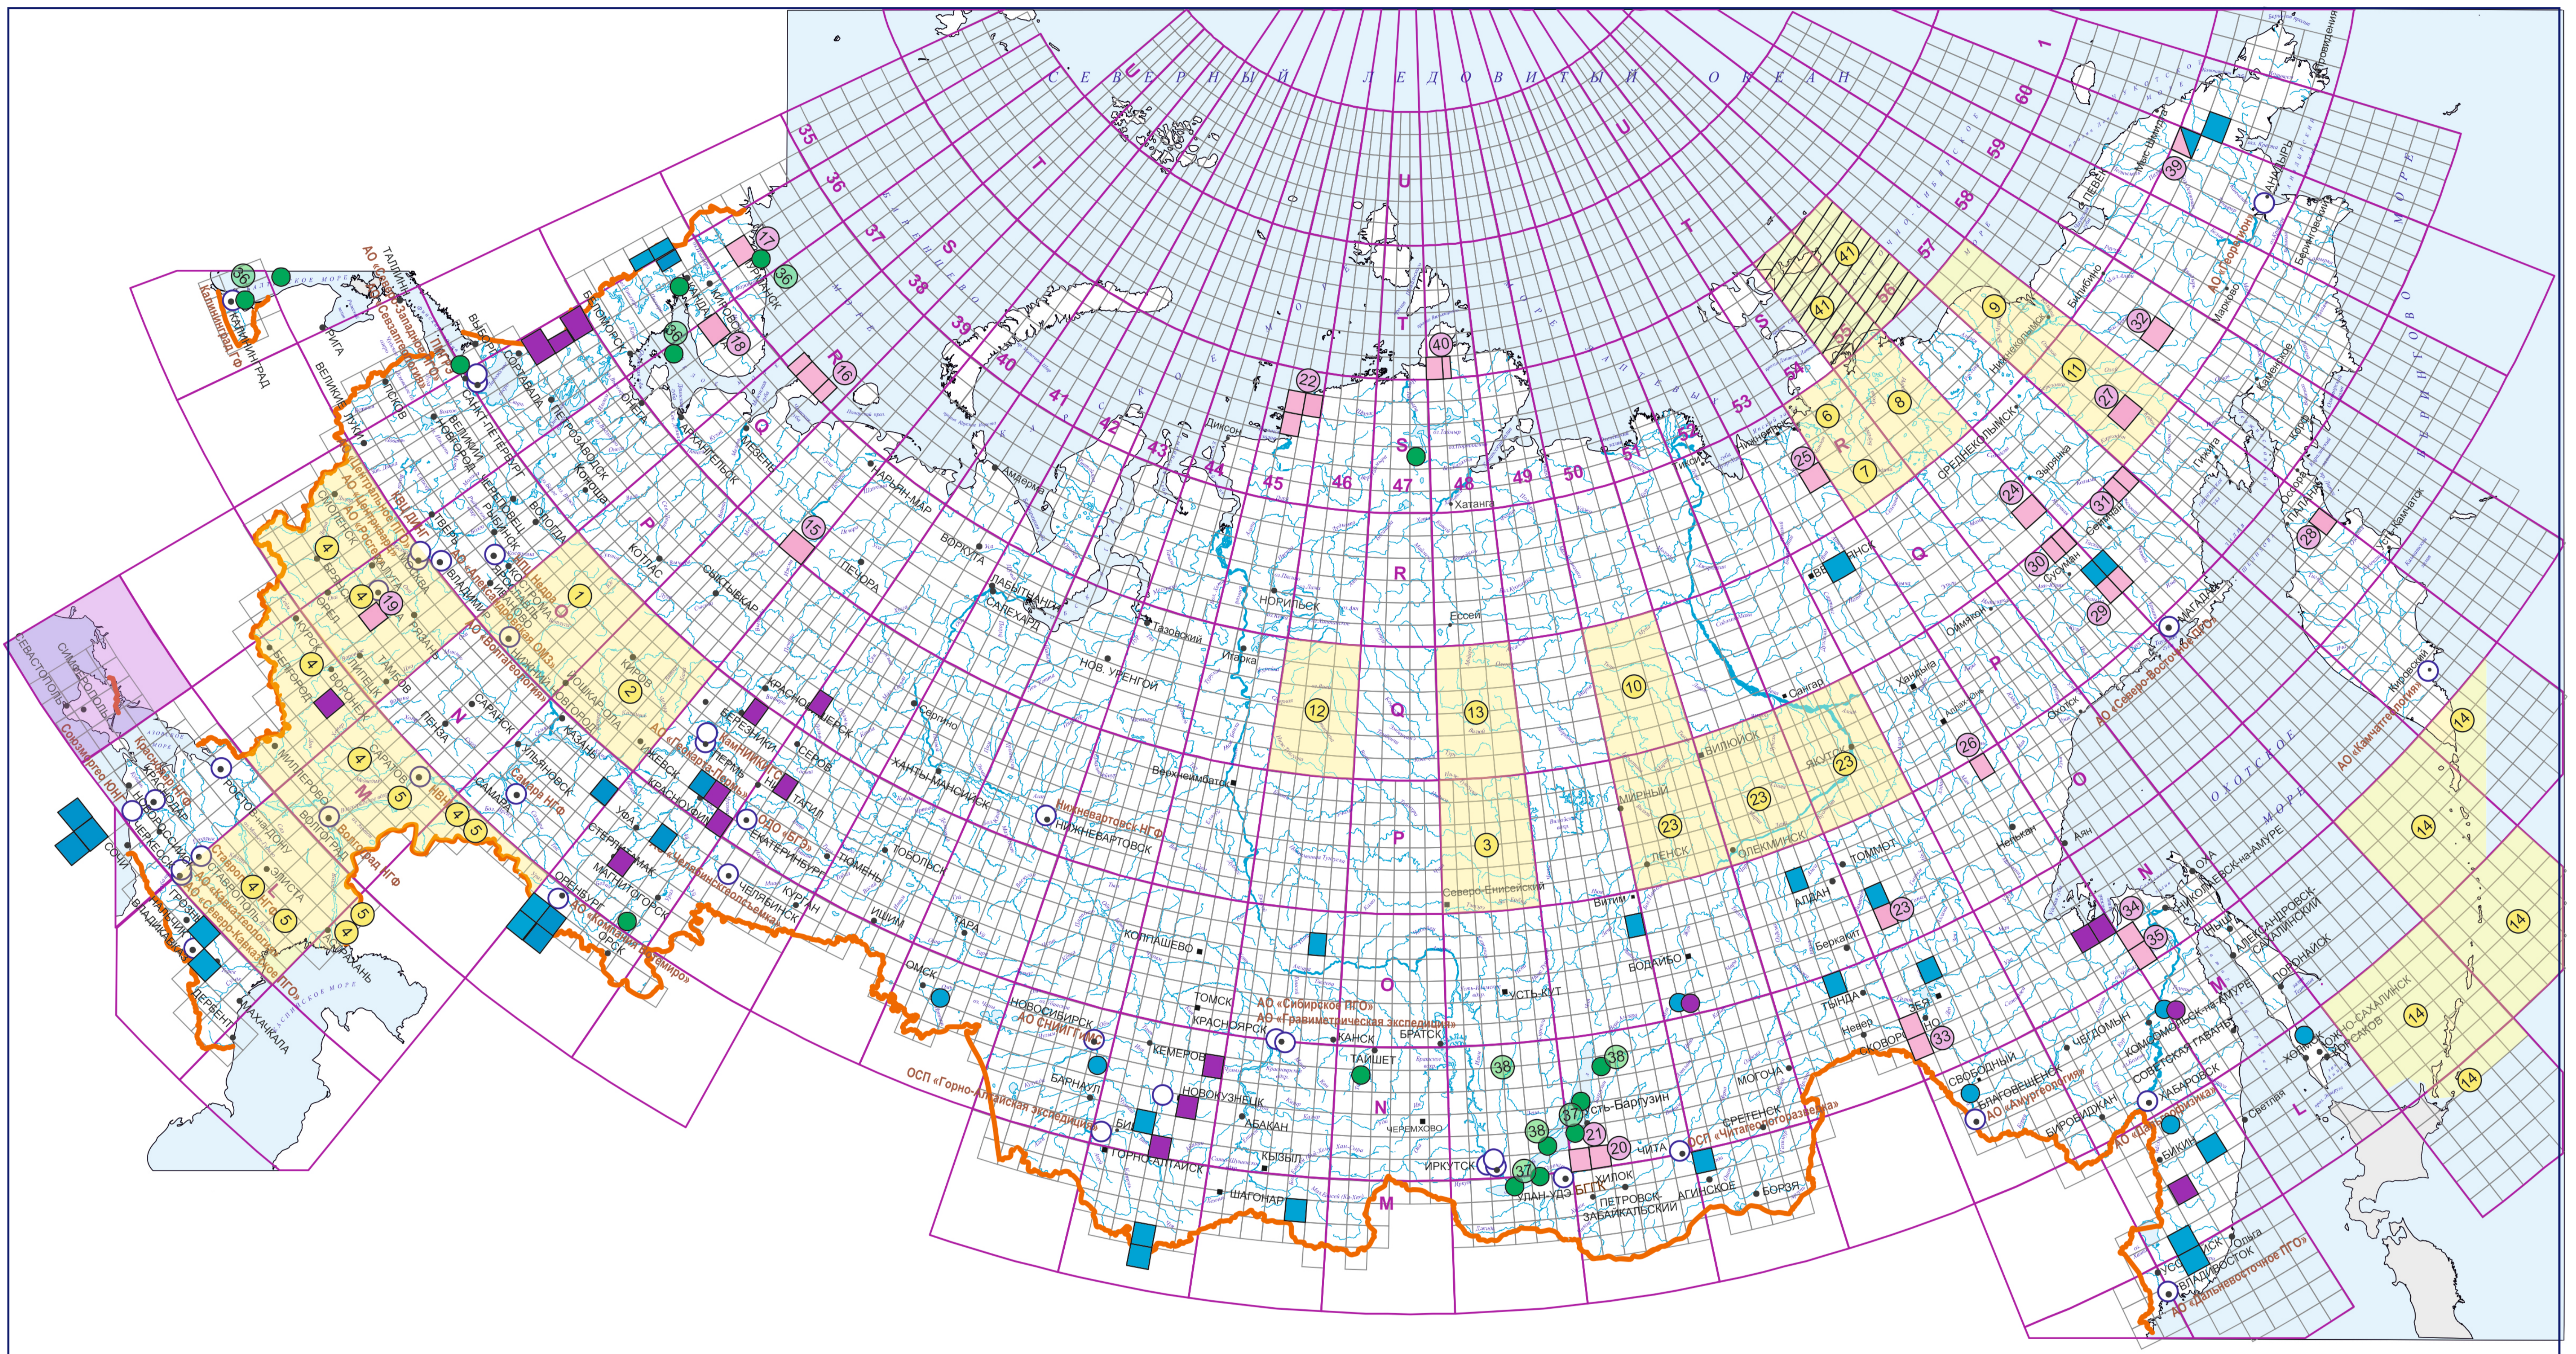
СЕВЕРНЫЙ ЛЕДОВИТЫЙ ОКЕАН

U
T
S
R
Q
P
O
N
M
L

35 36 37 38 39 40 41 42 43 44 45 46 47 48 49 50 51 52 53 54 55 56 57 58 59 60 1

1 2 3 4 5 6 7 8 9 10 11 12 13 14 15 16 17 18 19 20 21 22 23 24 25 26 27 28 29 30 31 32 33 34 35 36 37 38 39 40 41

КАЛИНИНГРАД
САНКТ-ПЕТЕРБУРГ
ВЕЛИКИЙ НОВГОРОД
ПСКОВ
ПЕТРОЗАВОДСК
МУРМАНСК
АРХАНГЕЛЬСК
НАРЬЯН-МАР
ВОРКУТА
ПЕЧОРА
СЫКТЫВКАР
КОТЛАС
ВОЛОГДА
ЯРОСЛАВЛЬ
ВЛАДИМИР
КИРОВ
ПЕРМЬ
ИЖЕВСК
КАЗАНЬ
УФА
САМАРА
САРАТОВ
ВОЛГОГРАД
АСТРАХАНЬ
РОСТОВ-НА-ДОНУ
КРАСНОДАР
СОЧИ
СТАВРОПОЛЬ
ГРОЗНЫЙ
МАХАЧКАЛА
ДЕРБЕНТ
ВЛАДИКАВКАЗ
СЕВАСТОПОЛЬ
СИМФЕРОПОЛЬ
ЕКАТЕРИНБУРГ
ЧЕЛЯБИНСК
МАГНИТОГОРСК
ОРЕНБУРГ
ОРСК
КУРГАН
ТЮМЕНЬ
ТОБОЛЬСК
ХАНТЫ-МАНСИЙСК
НИЖНЕВАРТОВСК
НОВ. УРЕНГОЙ
САЛЕХАРД
ЛАБЫТНАНГИ
ТАЗОВСКИЙ
НОРИЛЬСК
Игарка
Хатанга
Диксон
ОМСК
ТАРА
ИШИМ
НОВОСИБИРСК
ТОМСК
КОЛПАШЕВО
БАРНАУЛ
БИЙСК
ГОРНО-АЛТАЙСК
КЕМЕРОВО
НОВОКУЗНЕЦК
КРАСНОЯРСК
КАНСК
АБАКАН
КЫЗЫЛ
ШАГОНАР
ТАЙШЕТ
БРАТСК
УСТЬ-КУТ
ИРКУТСК
УЛАН-УДЭ
ЧИТА
ХИЛОК
ПЕТРОВСК-ЗАБАЙКАЛЬСКИЙ
АГИНСКОЕ
БОРЗЯ
СРЕТЕНСК
МОГОЧА
БОДАЙБО
ТЫНДА
НЕРЮНГРИ
АЛДАН
ТОММОТ
ОЛЕКМИНСК
ЛЕНСК
МИРНЫЙ
ВИЛЮЙСК
ЯКУТСК
Сангар
СВОБОДНЫЙ
БЛАГОВЕЩЕНСК
БИРОБИДЖАН
ХАБАРОВСК
КОМСОМОЛЬСК-НА-АМУРЕ
НИКОЛАЕВСК-НА-АМУРЕ
СОВЕТСКАЯ ГАВАНЬ
ВЛАДИВОСТОК
ЮЖНО-САХАЛИНСК
АЛЕКСАНДРОВСК-САХАЛИНСКИЙ
МАГАДАН
ПЕТРОПАВЛОВСК-КАМЧАТСКИЙ
АНАДЫРЬ
ПЕВЕК
СРЕДНЕКОЛЫМСК
Верхоянск
Северо-Енисейский

АО «Северо-Западное ПГО»
АО «Сибирское ПГО»
АО «Гравиметрическая экспедиция»
ОСП «Горно-Алтайская экспедиция»
АО СНИИГГиМС
ОСП «Читагеологоразведка»
АО «Дальневосточное ПГО»
АО «Амурское ПГО»
АО «Камчатгеология»
АО «Северо-Восточное ПГО»
Нижневартовск НГФ
АО «Башкиргеология»
АО «Уральская ГСЭ»
АО «Кольская ГРЭ»